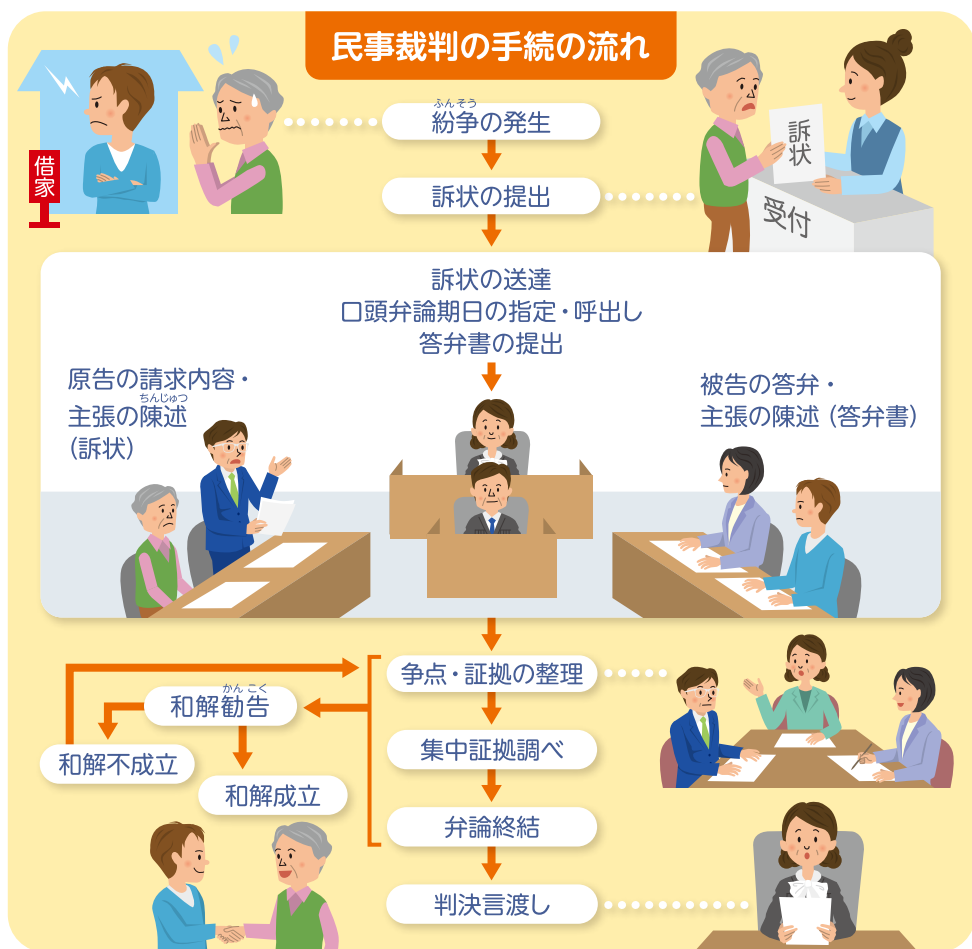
民事裁判の手続の流れ

借家

ふんそう
紛争の発生

訴状の提出

訴状

受付

訴状の送達
口頭弁論期日の指定・呼出し
答弁書の提出

原告の請求内容・
ちんじゅつ
主張の陳述
(訴状)

被告の答弁・
主張の陳述 (答弁書)

争点・証拠の整理

かんこく
和解勧告

和解不成立

和解成立

集中証拠調べ

弁論終結

判決言渡し